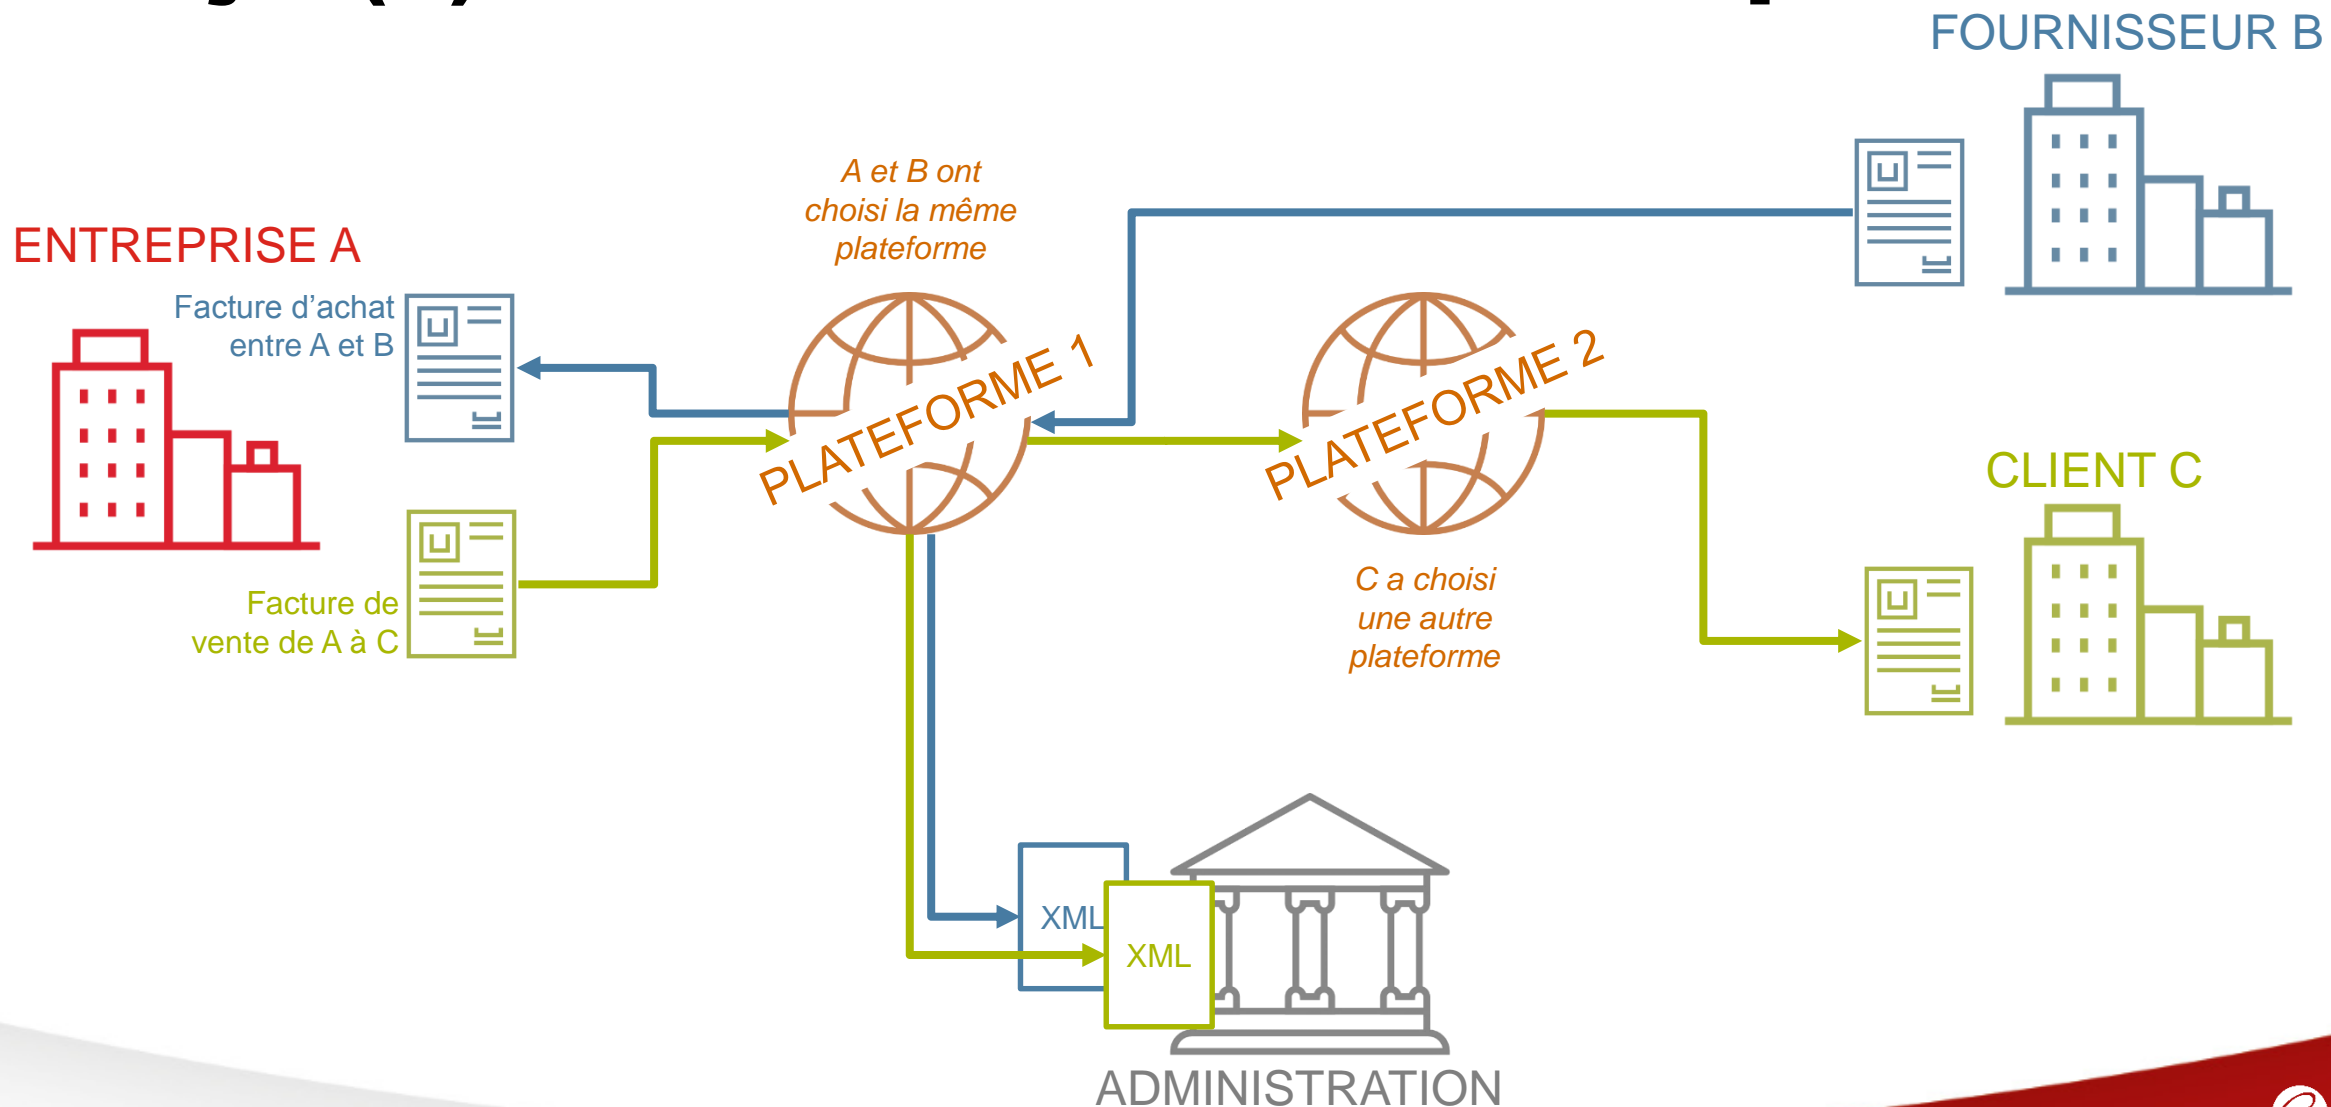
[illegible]

FOURNISSEUR B

A et B ont choisi la même plateforme

ENTREPRISE A

Facture d'achat entre A et B

PLATEFORME 1

PLATEFORME 2

CLIENT C

Facture de vente de A à C

C a choisi une autre plateforme

XML

XML

ADMINISTRATION